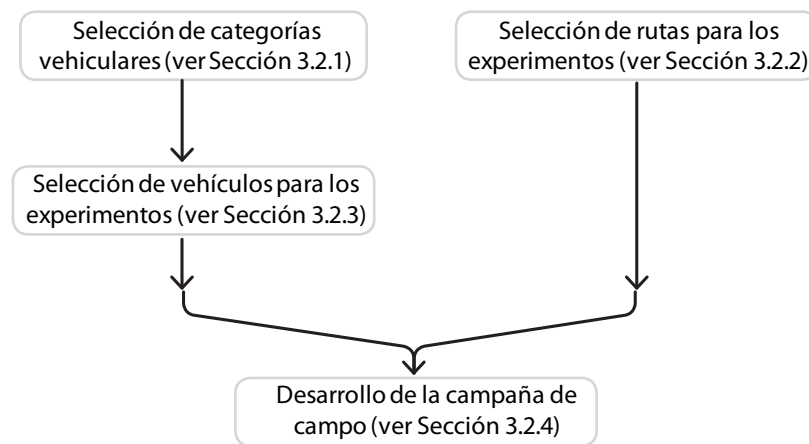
Selección de categorías vehiculares (ver Sección 3.2.1)

Selección de rutas para los experimentos (ver Sección 3.2.2)

Selección de vehículos para los experimentos (ver Sección 3.2.3)

Desarrollo de la campaña de campo (ver Sección 3.2.4)